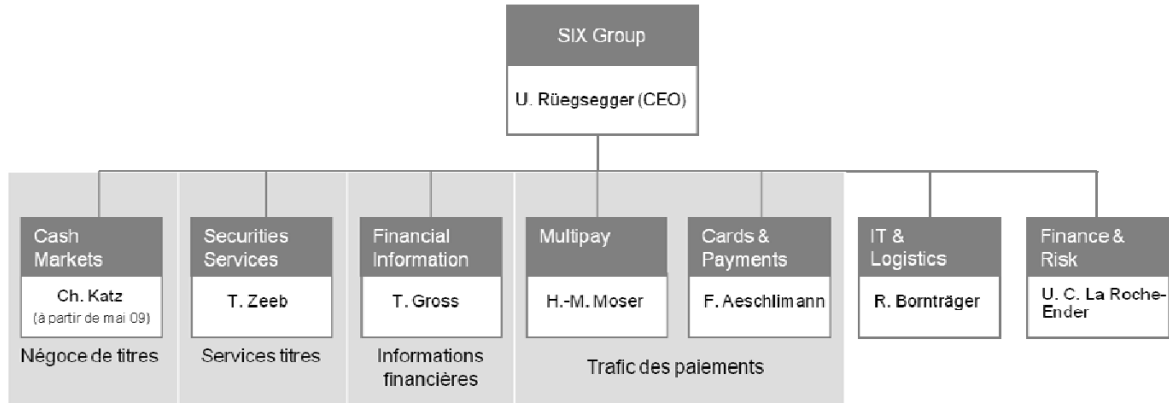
SIX Group

U. Rüegsegger (CEO)

Cash Markets

Ch. Katz
(à partir de mai 09)

Négoce de titres

Securities Services

T. Zeeb

Services titres

Financial Information

T. Gross

Informations financières

Multipay

H.-M. Moser

Cards & Payments

F. Aeschlimann

Trafic des paiements

IT & Logistics

R. Bornträger

Finance & Risk

U. C. La Roche-Ender